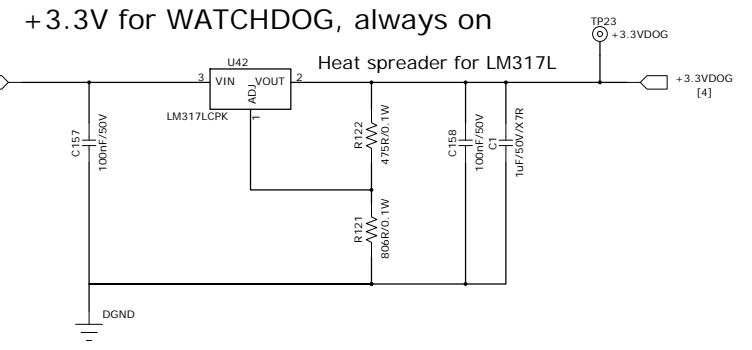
+3.3V for WATCHDOG, always on

TP23
+3.3VDOG

U42
3 VIN VOUT 2
ADJ
1
LM317LCPK

Heat spreader for LM317L

+3.3VDOG
[4]

C157
100nF/50V

R122
475R/0.1W

R121
806R/0.1W

C158
100nF/50V

C1
1uF/50V/X7R

DGND